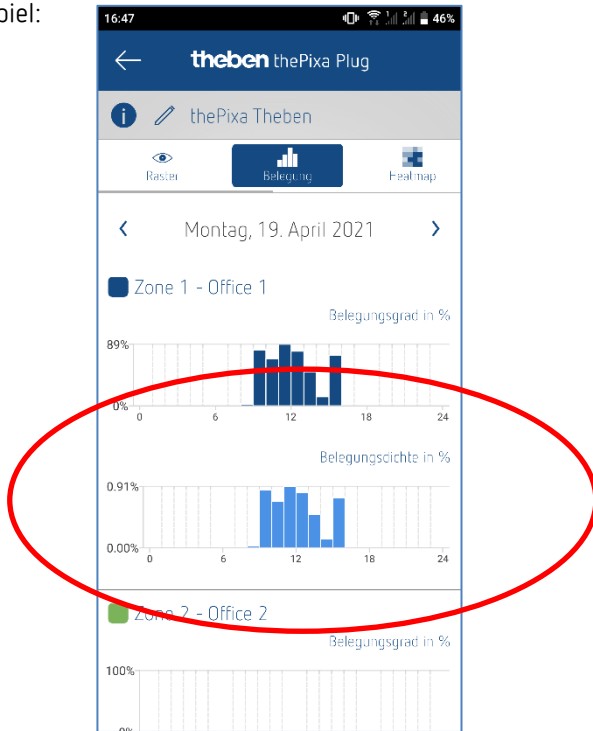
piel:

16:47
46%

theben thePixa Plug

thePixa Theben

Raster
Belegung
Heatmap

Montag, 19. April 2021

Zone 1 - Office 1

Belegungsgrad in %

89%
0%
0
6
12
18
24

Belegungsdichte in %

0.91%
0.00%
0
6
12
18
24

Zone 2 - Office 2

Belegungsgrad in %

100%
0%